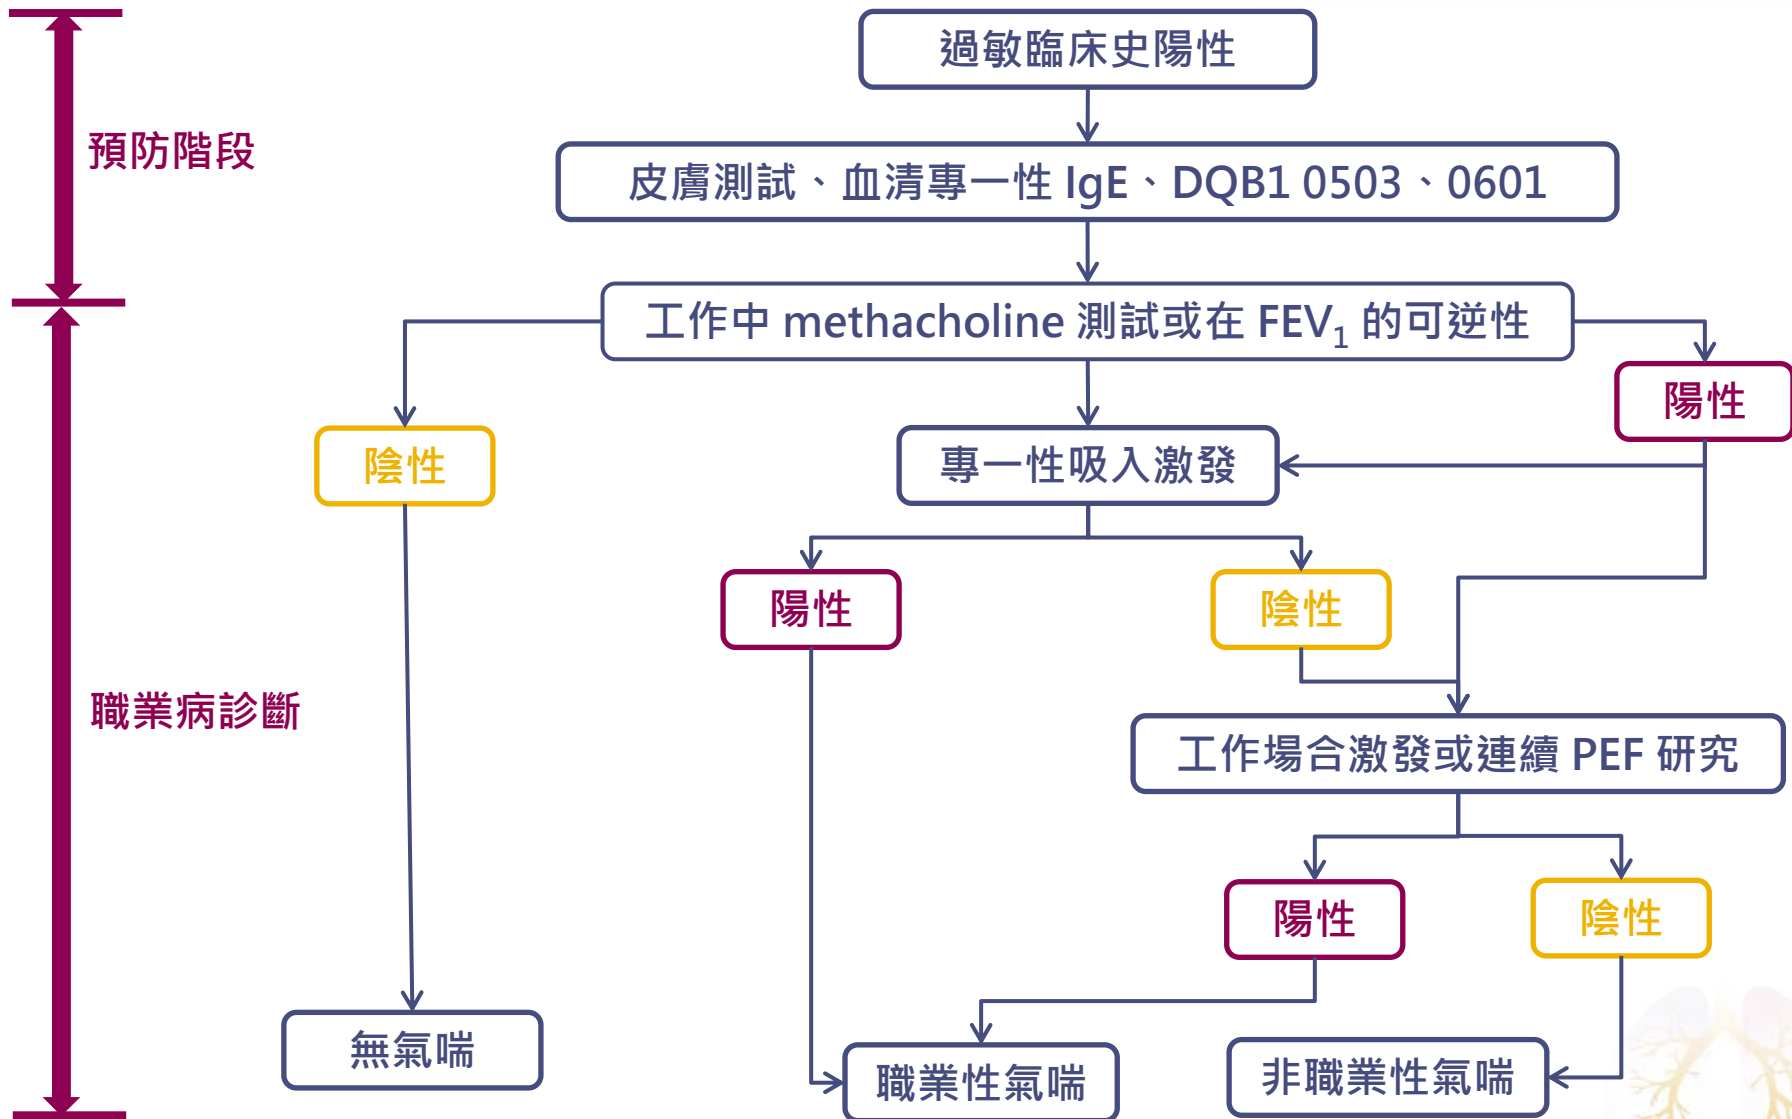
預防階段

職業病診斷

過敏臨床史陽性

皮膚測試、血清專一性 IgE、DQB1 0503、0601

工作中 methacholine 測試或在 $FEV_1$ 的可逆性

陰性

陽性

專一性吸入激發

陽性

陰性

工作場合激發或連續 PEF 研究

陽性

陰性

無氣喘

職業性氣喘

非職業性氣喘